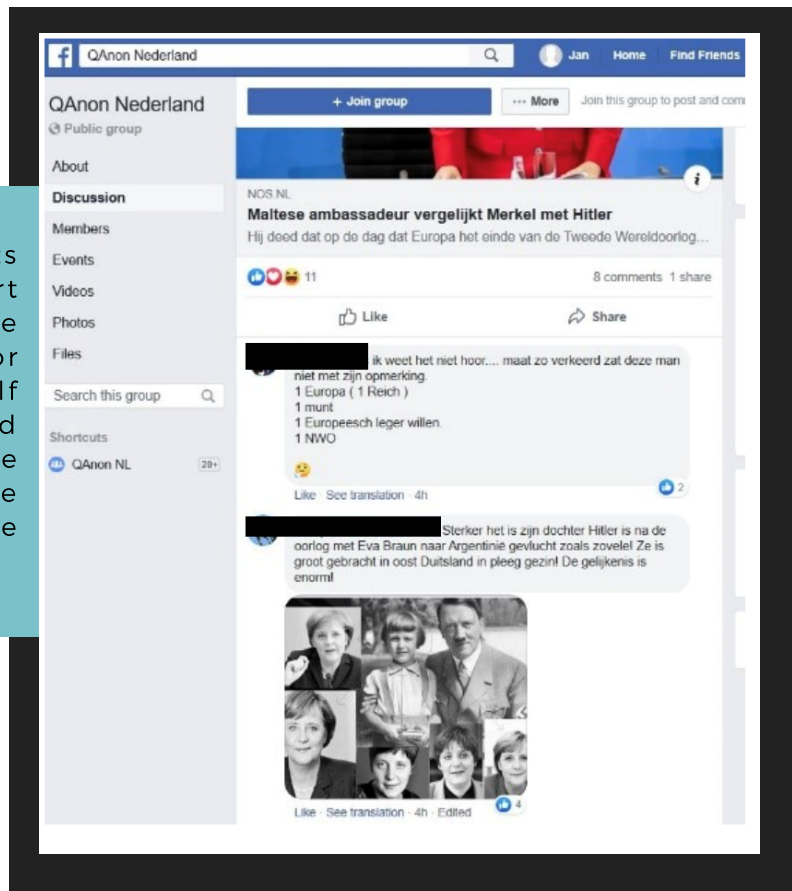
QAnon Nederland

Jan Home Find Friends

QAnon Nederland
Public group

About
Discussion
Members
Events
Videos
Photos
Files

Search this group

Shortcuts
QAnon NL 20+

+ Join group
··· More
Join this group to post and com

NOS.NL
Maltese ambassadeur vergelijkt Merkel met Hitler
Hij deed dat op de dag dat Europa het einde van de Tweede Wereldoorlog...

11
8 comments 1 share

Like
Share

ik weet het niet hoor.... maat zo verkeerd zat deze man niet met zijn opmerking.
1 Europa ( 1 Reich )
1 munt
1 Europeesch leger willen.
1 NWO

Like · See translation · 4h
2

Sterker het is zijn dochter Hitler is na de oorlog met Eva Braun naar Argentinië gevlucht zoals zovele! Ze is groot gebracht in oost Duitsland in pleeg gezin! De gelijkenis is enorm!

Like · See translation · 4h · Edited
4

s
rt
e
or
lf
d
e
e
e